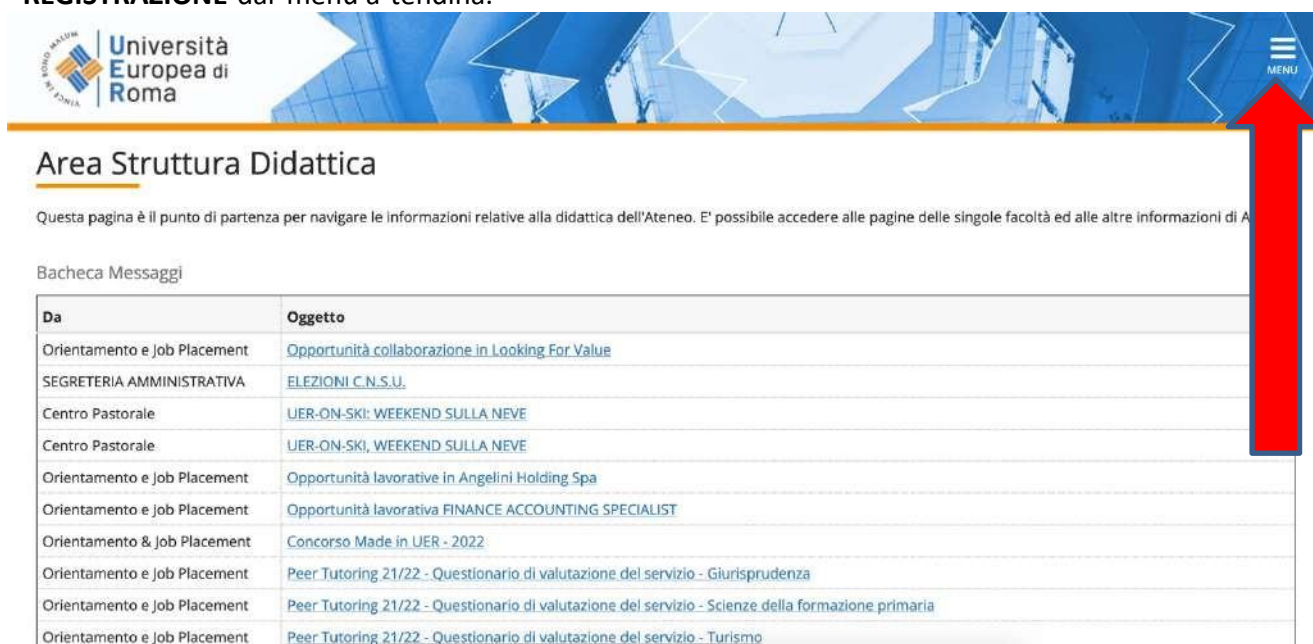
REGISTRAZIONE dal menù a tendina.

Università Europea di Roma

MENU

Area Struttura Didattica

Questa pagina è il punto di partenza per navigare le informazioni relative alla didattica dell'Ateneo. E' possibile accedere alle pagine delle singole facoltà ed alle altre informazioni di A

Bacheca Messaggi

| Da | Oggetto |
|---|---|
| Orientamento e Job Placement | Opportunità collaborazione in Looking For Value |
| SEGRETERIA AMMINISTRATIVA | ELEZIONI C.N.S.U. |
| Centro Pastorale | UER-ON-SKI: WEEKEND SULLA NEVE |
| Centro Pastorale | UER-ON-SKI, WEEKEND SULLA NEVE |
| Orientamento e Job Placement | Opportunità lavorative in Angelini Holding Spa |
| Orientamento e Job Placement | Opportunità lavorativa FINANCE ACCOUNTING SPECIALIST |
| Orientamento & Job Placement | Concorso Made in UER - 2022 |
| Orientamento e Job Placement | Peer Tutoring 21/22 - Questionario di valutazione del servizio - Giurisprudenza |
| Orientamento e Job Placement | Peer Tutoring 21/22 - Questionario di valutazione del servizio - Scienze della formazione primaria |
| Orientamento e Job Placement | Peer Tutoring 21/22 - Questionario di valutazione del servizio - Turismo |